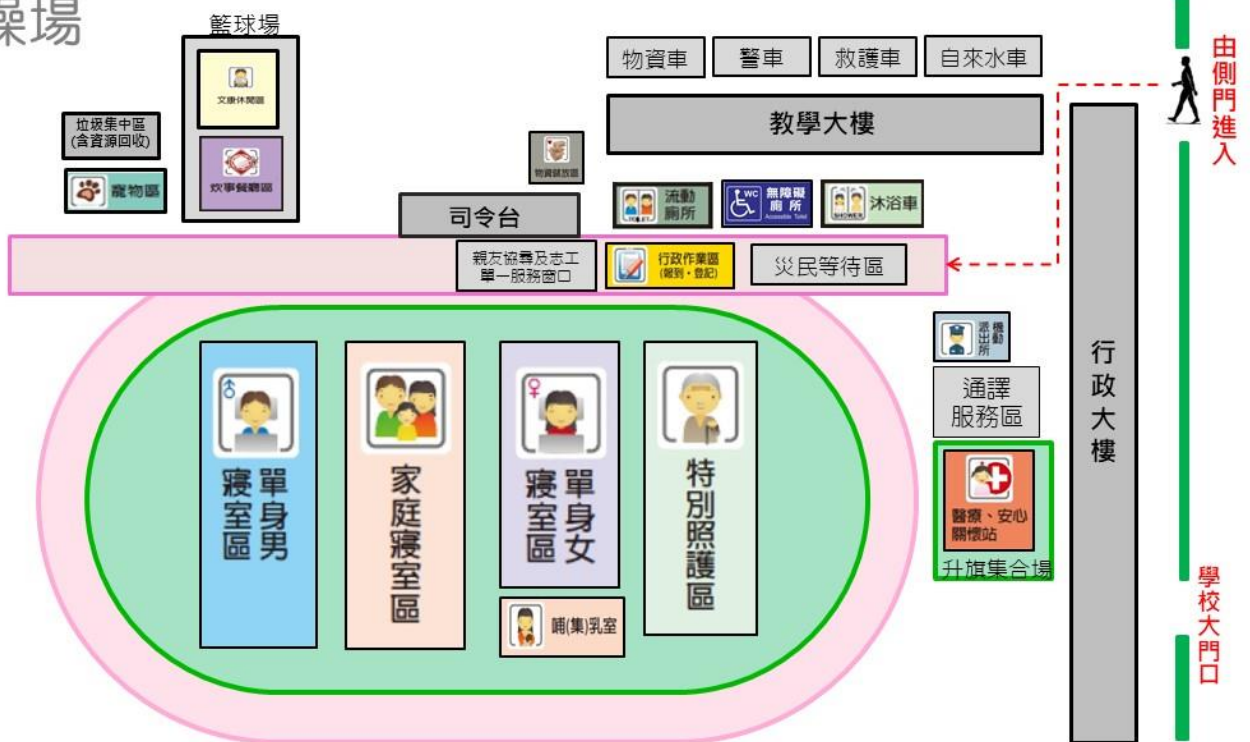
操場

籃球場

文康休閒區

炊事餐飲區

垃圾集中區 (含資源回收)

寵物區

物資車

警車

救護車

自來水車

教學大樓

物資發放區

流動廁所

WC 無障礙廁所 Accessible Toilet

SHOWER 沐浴車

司令台

親友協尋及志工單一服務窗口

行政作業區 (報到、登記)

災民等待區

由側門進入

行政大樓

派出所

機動派出所

通譯服務區

醫療、安心關懷站

升旗集合場

♂ 單身男寢室區

家庭寢室區

♀ 單身女寢室區

特別照護區

哺(集)乳室

學校大門口